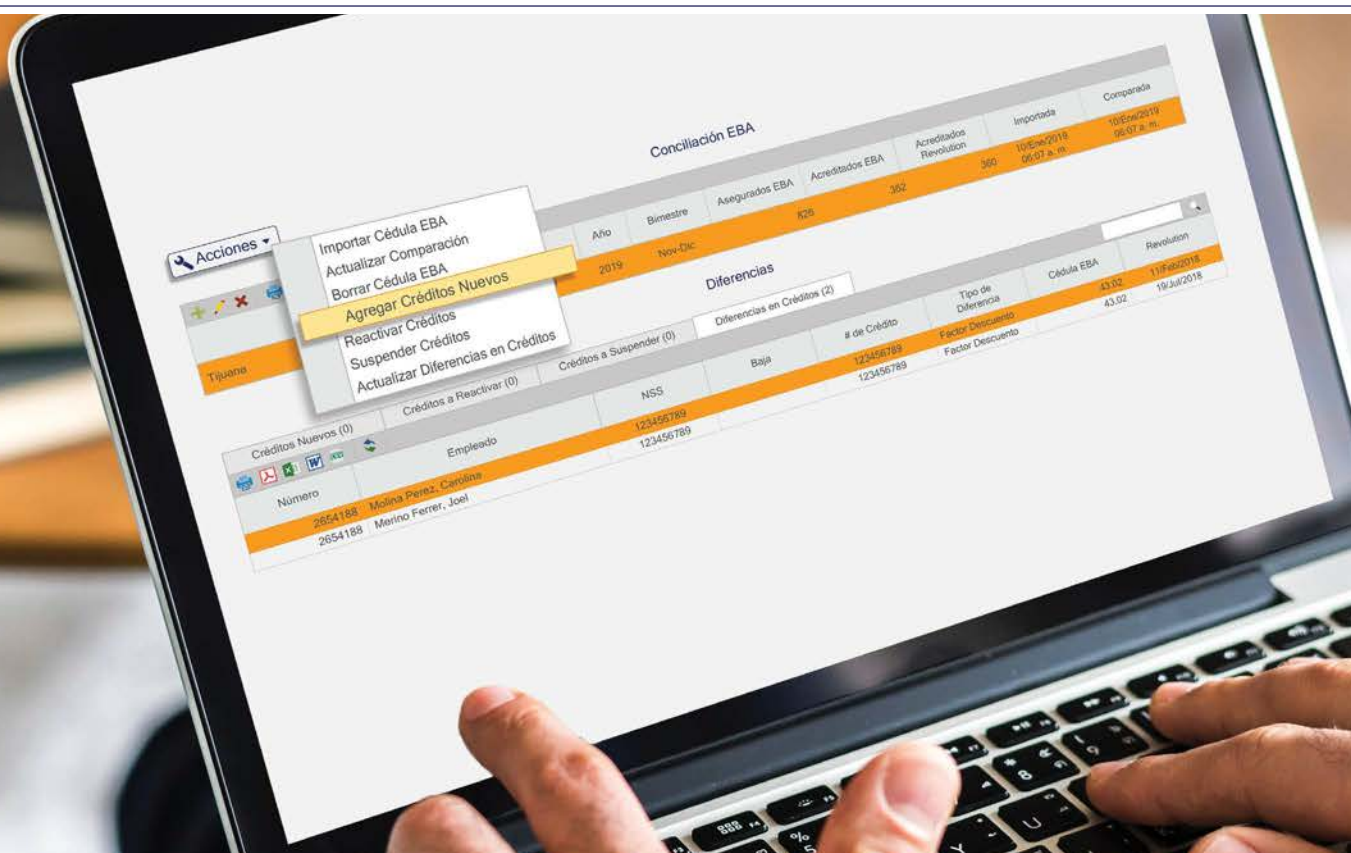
Conciliación EBA

| Año | Bimestre | Asegurados EBA | Acreditados EBA | Acreditados Revolution | Importada | Comparada |
|---|---|---|---|---|---|---|
| 2019 | Nov-Dic | 826 | 362 | 360 | 10/Ene/2019 06:07 a. m. | 10/Ene/2019 06:07 a. m. |

Acciones
Importar Cédula EBA
Actualizar Comparación
Borrar Cédula EBA
Agregar Créditos Nuevos
Reactivar Créditos
Suspender Créditos
Actualizar Diferencias en Créditos

Tijuana

Diferencias

Créditos Nuevos (0) | Créditos a Reactivar (0) | Créditos a Suspender (0) | Diferencias en Créditos (2)

| Número | Empleado | NSS | Baja | # de Crédito | Tipo de Diferencia | Cédula EBA | Revolution |
|---|---|---|---|---|---|---|---|
| 2654188 | Molina Perez, Carolina | 123456789 | | 123456789 | Factor Descuento | 43.02 | 11/Feb/2018 |
| 2654188 | Merino Ferrer, Joel | 123456789 | | 123456789 | Factor Descuento | 43.02 | 19/Jul/2018 |